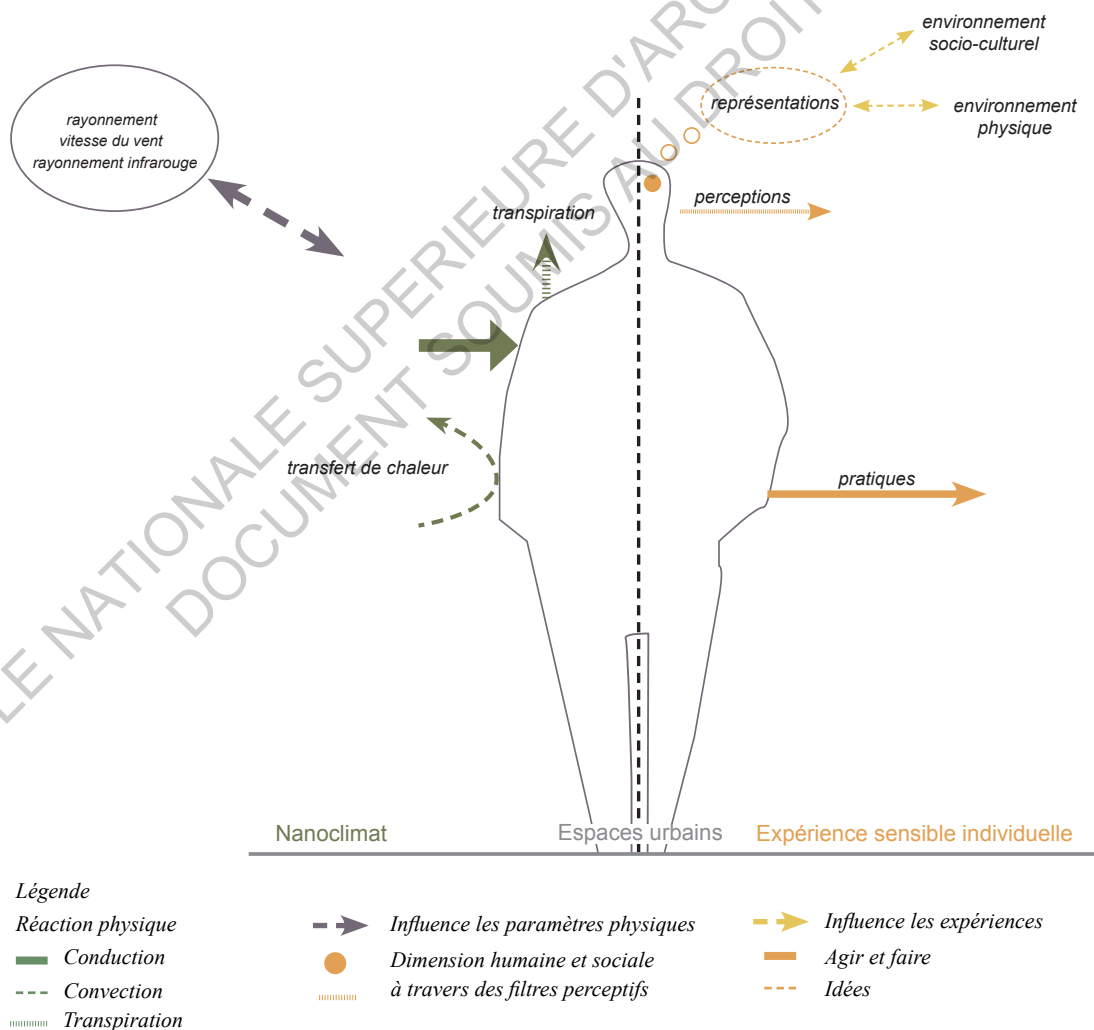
rayonnement
vitesse du vent
rayonnement infrarouge

environnement socio-culturel

représentations

environnement physique

perceptions

transpiration

transfert de chaleur

pratiques

Nanoclimat

Espaces urbains

Expérience sensible individuelle

ECOLE NATIONALE SUPERIEURE D'ARCHITECTURE
DOCUMENT SOUMIS AU DROIT

Légende
Réaction physique
Conduction
Convection
Transpiration

Influence les paramètres physiques
Dimension humaine et sociale à travers des filtres perceptifs

Influence les expériences
Agir et faire
Idées